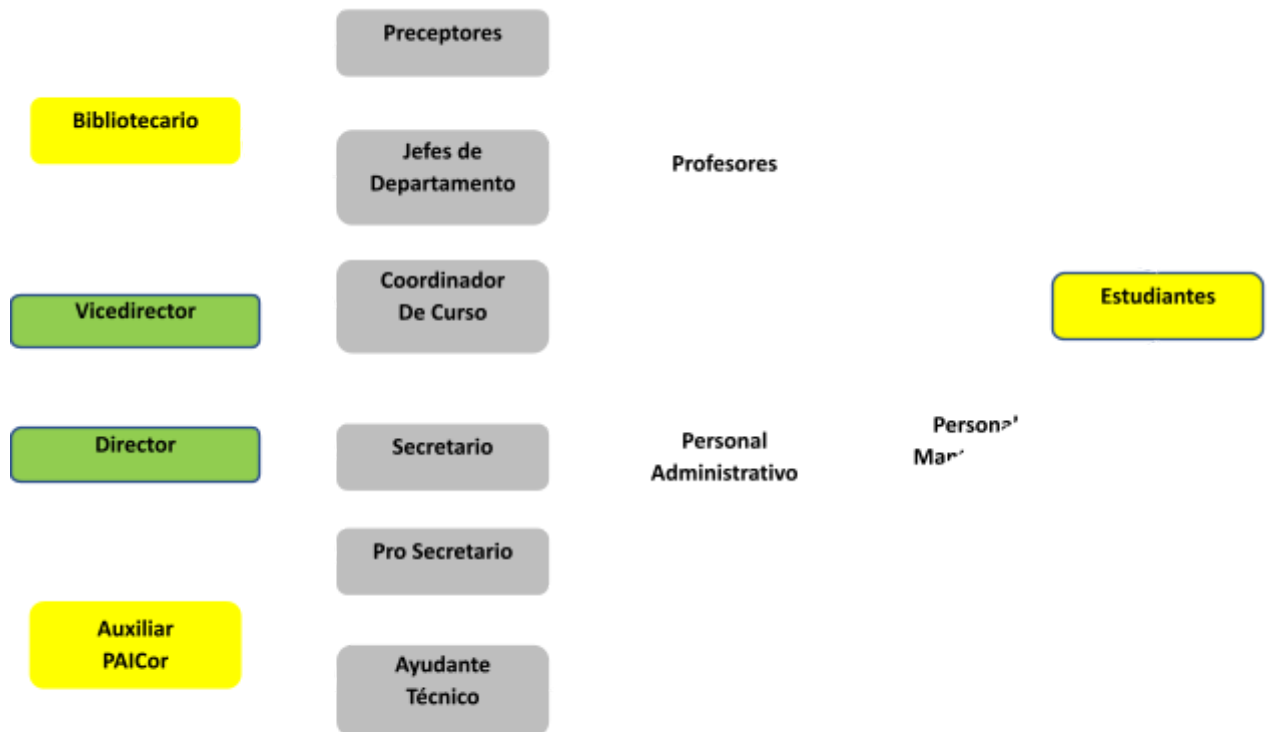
Preceptores

Bibliotecario

Jefes de Departamento

Profesores

Coordinador De Curso

Vicedirector

Estudiantes

Director

Secretario

Personal Administrativo

Personal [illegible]
Man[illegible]

Pro Secretario

Auxiliar PAICor

Ayudante Técnico